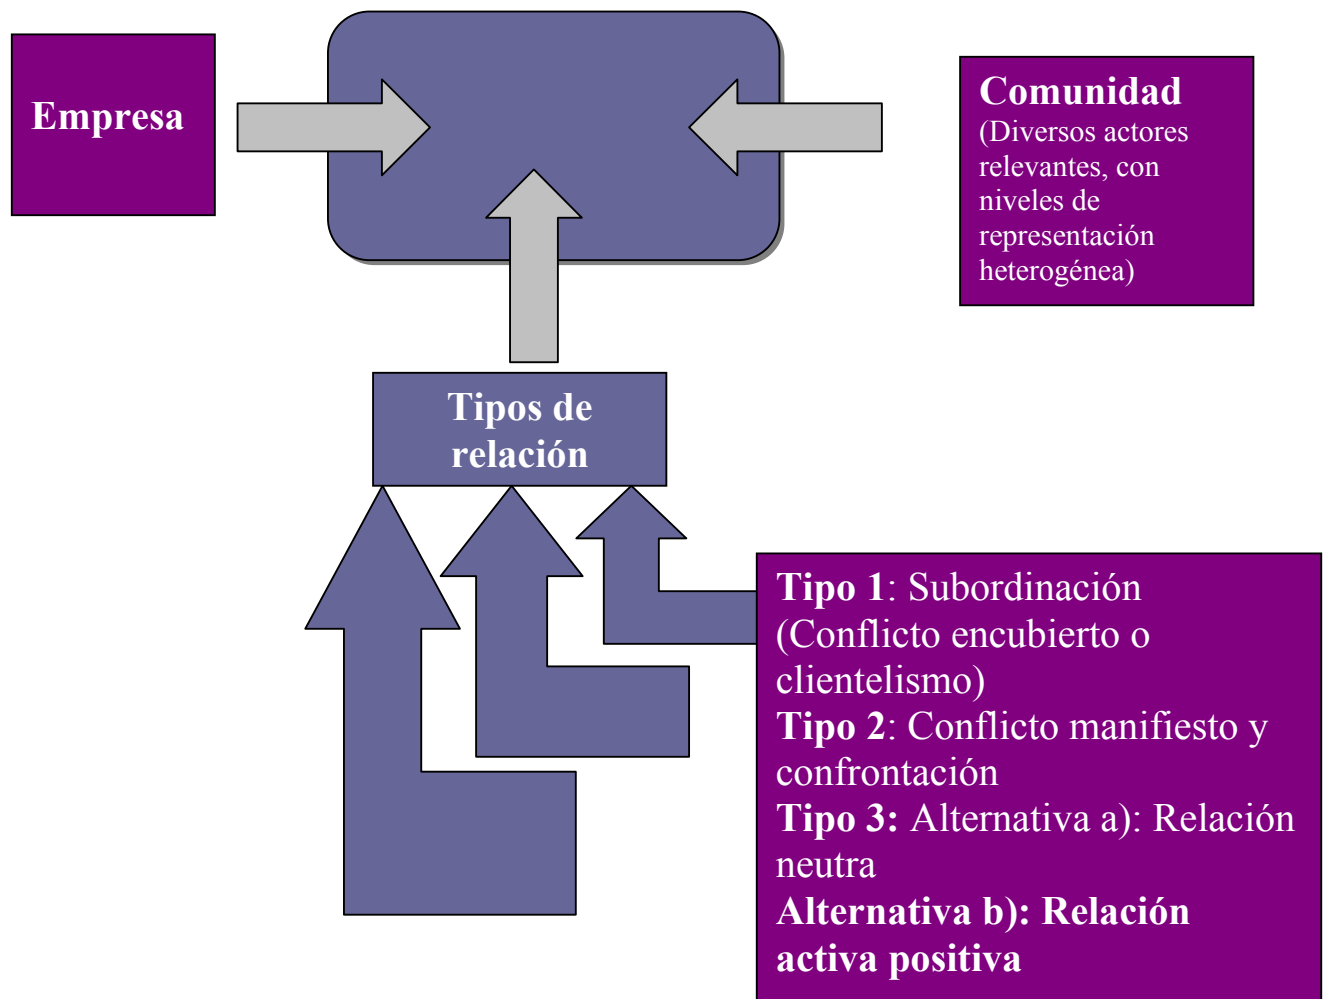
Empresa

Comunidad
(Diversos actores relevantes, con niveles de representación heterogénea)

Tipos de relación

Tipo 1: Subordinación (Conflicto encubierto o clientelismo)
Tipo 2: Conflicto manifiesto y confrontación
Tipo 3: Alternativa a): Relación neutra
Alternativa b): Relación activa positiva